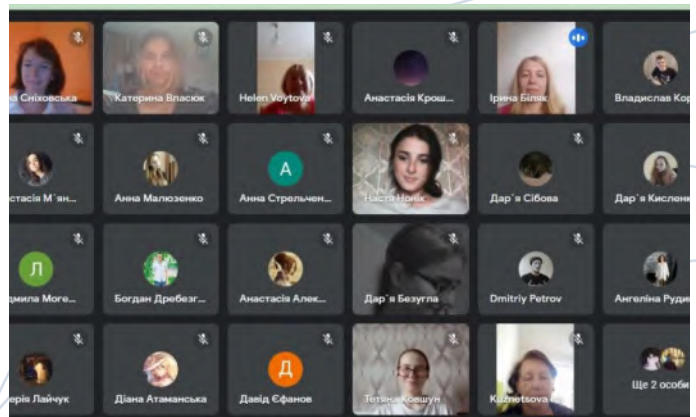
а Сніховська
Катерина Власюк
Helen Voytova
Анастасія Крош...
Ірина Біляк
Владислав Кор
стасія М`ян...
Анна Малюзенко
A
Анна Стрельчен...
Настя Нойк
Дар`я Сібова
Дар`я Кисленк
Л
дмила Моге...
Богдан Дребезг...
Анастасія Алек...
Дар`я Безугла
Dmitriy Petrov
Ангеліна Руди
ріс Лайчук
Діана Атаманська
Д
Давід Єфанов
Тетяна Ковшун
Kuznetsova
Ще 2 особи